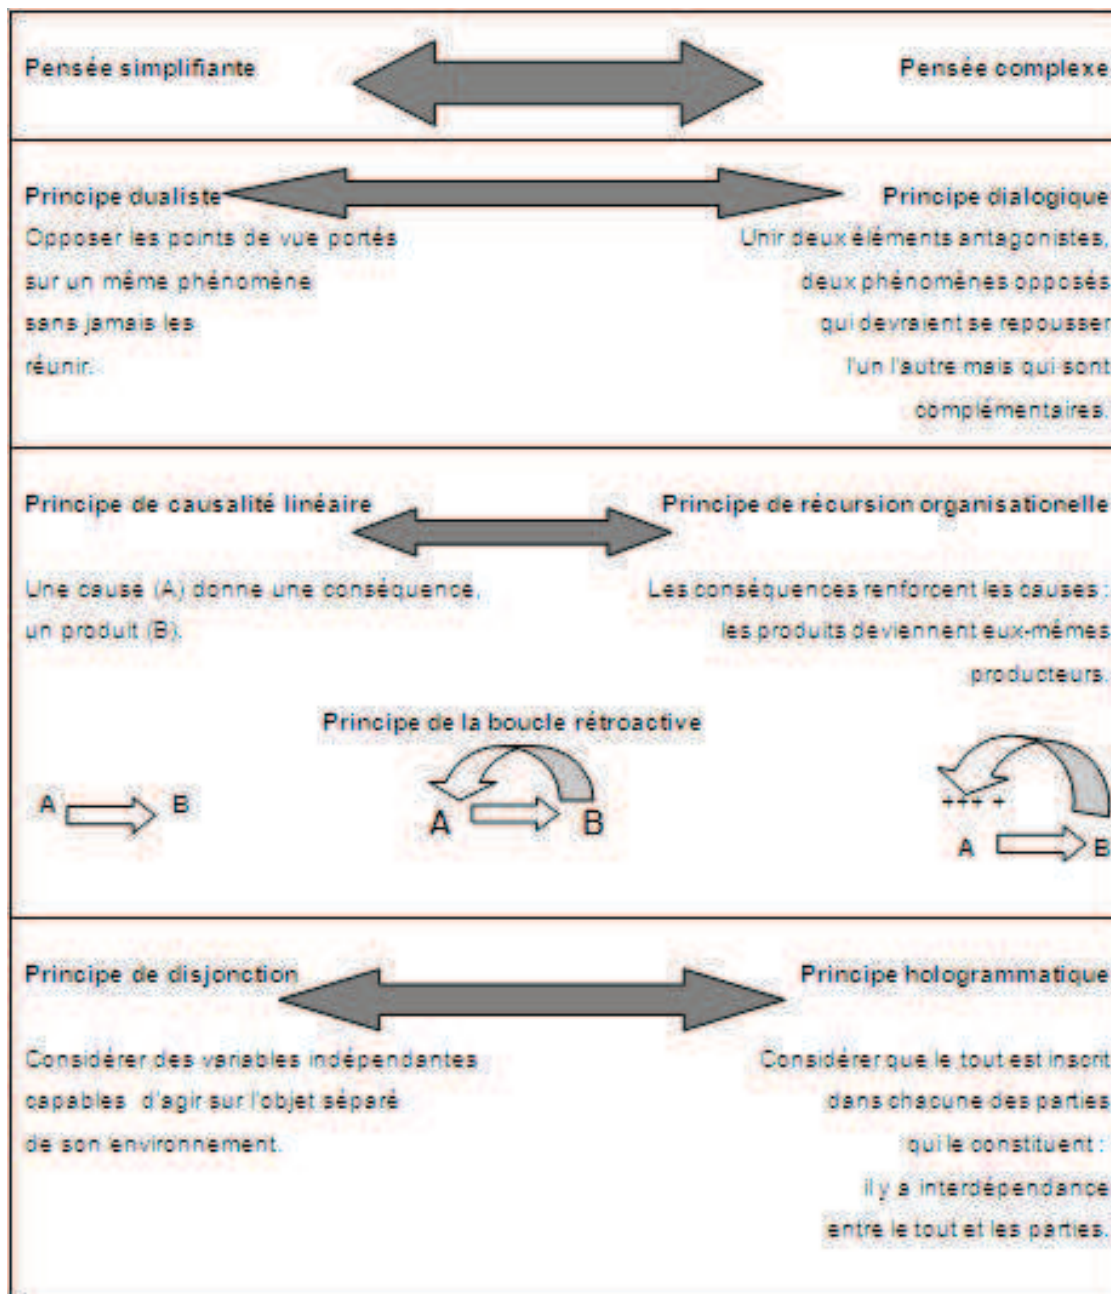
Pensée simplifiante

Pensée complexe

Principe dualiste

Opposer les points de vue portés sur un même phénomène sans jamais les réunir.

Principe dialogique

Unir deux éléments antagonistes, deux phénomènes opposés qui devraient se repousser l'un l'autre mais qui sont complémentaires.

Principe de causalité linéaire

Une cause (A) donne une conséquence, un produit (B).

Principe de récursion organisationelle

Les conséquences renforcent les causes : les produits deviennent eux-mêmes producteurs.

Principe de la boucle rétroactive

A B

A B

+++ +

A B

Principe de disjonction

Considérer des variables indépendantes capables d'agir sur l'objet séparé de son environnement.

Principe hologrammatique

Considérer que le tout est inscrit dans chacune des parties qui le constituent : il y a interdépendance entre le tout et les parties.